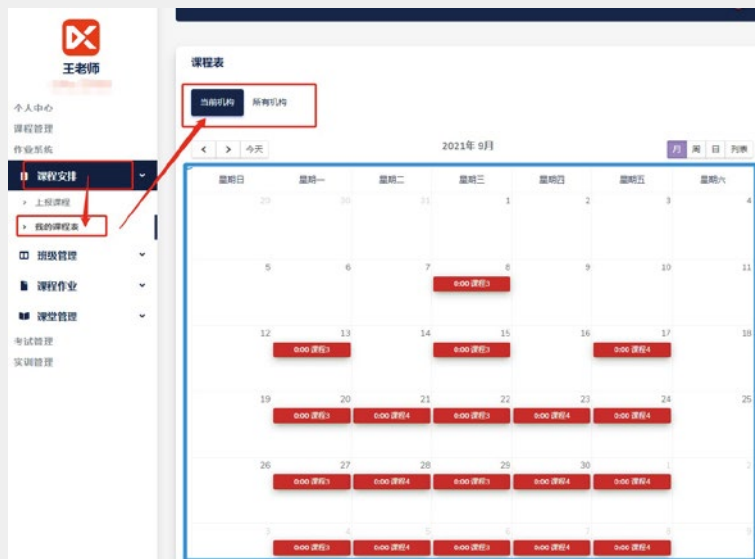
王老师

个人中心
课程管理
作业系统
课程安排
上报课程
我的课程表
班级管理
课程作业
课堂管理
考试管理
实训管理

课程表
当前机构
所有机构
< > 今天
2021年 9月
月 周 日 列表

| 星期日 | 星期一 | 星期二 | 星期三 | 星期四 | 星期五 | 星期六 |
|---|---|---|---|---|---|---|
| 29 | 30 | 31 | 1 | 2 | 3 | 4 |
| 5 | 6 | 7 | 8 0:00 课程3 | 9 | 10 | 11 |
| 12 | 13 0:00 课程3 | 14 | 15 0:00 课程3 | 16 | 17 0:00 课程4 | 18 |
| 19 | 20 0:00 课程3 | 21 0:00 课程4 | 22 0:00 课程3 | 23 0:00 课程4 | 24 0:00 课程4 | 25 |
| 26 | 27 0:00 课程3 | 28 0:00 课程4 | 29 0:00 课程3 | 30 0:00 课程4 | 1 0:00 课程4 | 2 |
| 3 | 4 0:00 课程3 | 5 0:00 课程4 | 6 0:00 课程3 | 7 0:00 课程4 | 8 0:00 课程4 | 9 |